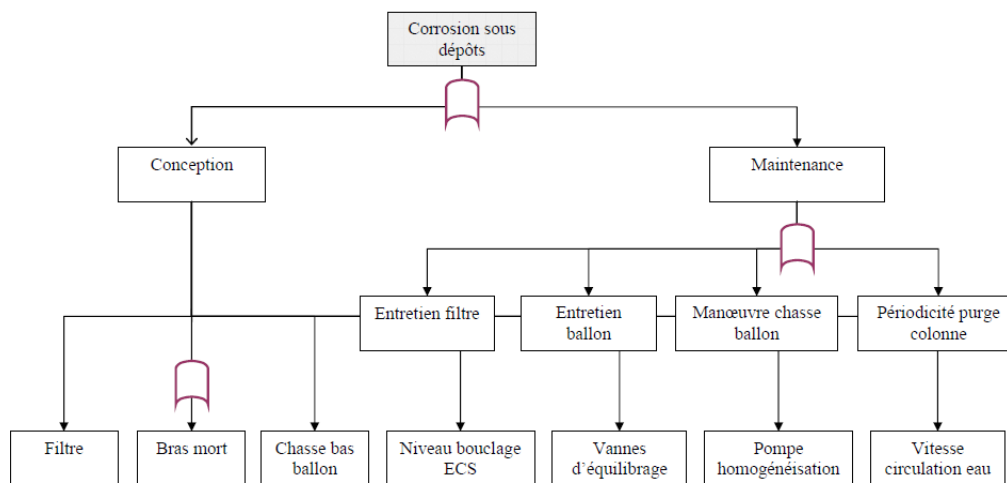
Corrosion sous dépôts

Conception

Maintenance

Entretien filtre

Entretien ballon

Manœuvre chasse ballon

Périodicité purge colonne

Filtre

Bras mort

Chasse bas ballon

Niveau bouclage ECS

Vannes d'équilibrage

Pompe homogénéisation

Vitesse circulation eau